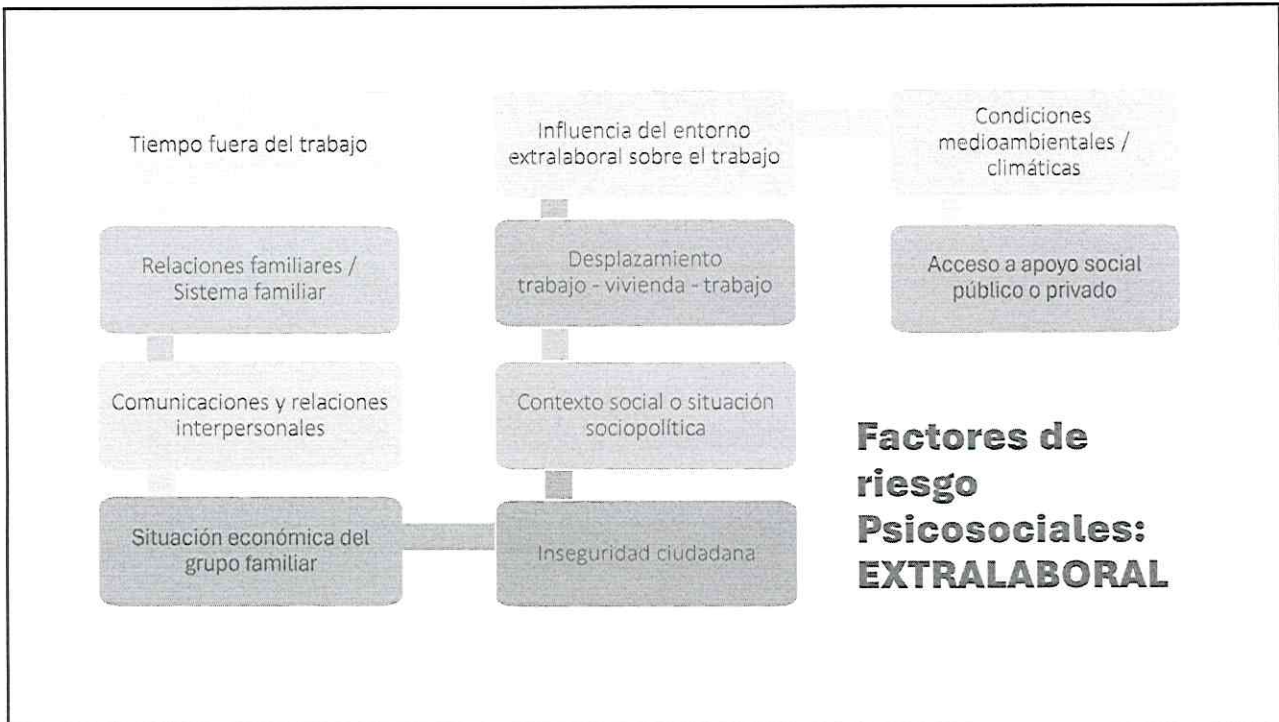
Tiempo fuera del trabajo

Relaciones familiares / Sistema familiar

Comunicaciones y relaciones interpersonales

Situación económica del grupo familiar

Influencia del entorno extralaboral sobre el trabajo

Desplazamiento trabajo - vivienda - trabajo

Contexto social o situación sociopolítica

Inseguridad ciudadana

Condiciones medioambientales / climáticas

Acceso a apoyo social público o privado

Factores de riesgo Psicosociales: EXTRALABORAL